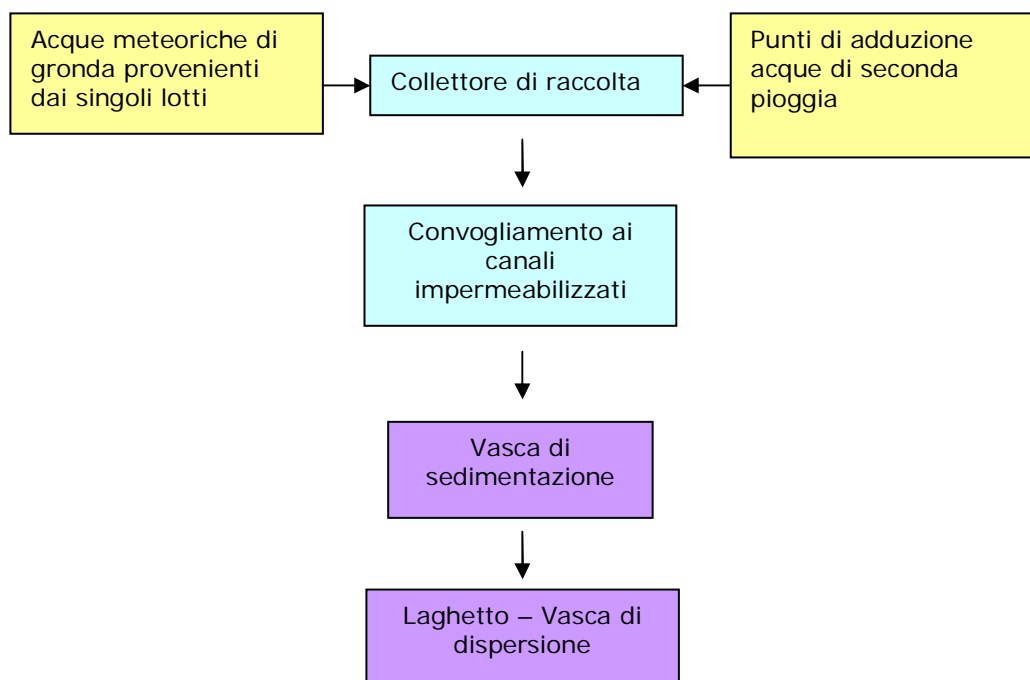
Acque meteoriche di gronda provenienti dai singoli lotti

Collettore di raccolta

Punti di adduzione acque di seconda pioggia

Convogliamento ai canali impermeabilizzati

Vasca di sedimentazione

Laghetto – Vasca di dispersione